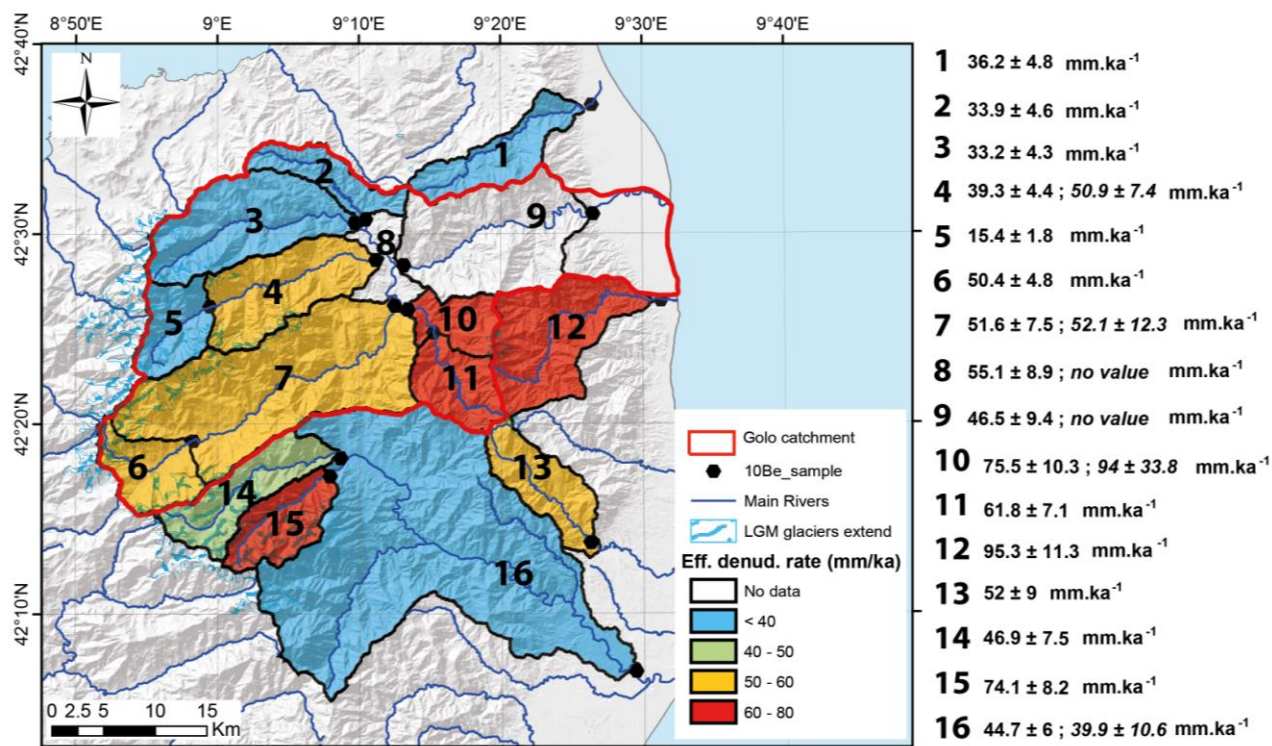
8°50'E 9°E 9°10'E 9°20'E 9°30'E 9°40'E

42°40'N
42°30'N
42°20'N
42°10'N

N

1 2 3 4 5 6 7 8 9 10 11 12 13 14 15 16

Golo catchment
10Be_sample
Main Rivers
LGM glaciers extend
Eff. denud. rate (mm/ka)
No data
< 40
40 - 50
50 - 60
60 - 80

0 2.5 5 10 15 Km

1 36.2 ± 4.8 mm.ka$^{-1}$
2 33.9 ± 4.6 mm.ka$^{-1}$
3 33.2 ± 4.3 mm.ka$^{-1}$
4 39.3 ± 4.4 ; *50.9 ± 7.4* mm.ka$^{-1}$
5 15.4 ± 1.8 mm.ka$^{-1}$
6 50.4 ± 4.8 mm.ka$^{-1}$
7 51.6 ± 7.5 ; *52.1 ± 12.3* mm.ka$^{-1}$
8 55.1 ± 8.9 ; *no value* mm.ka$^{-1}$
9 46.5 ± 9.4 ; *no value* mm.ka$^{-1}$
10 75.5 ± 10.3 ; *94 ± 33.8* mm.ka$^{-1}$
11 61.8 ± 7.1 mm.ka$^{-1}$
12 95.3 ± 11.3 mm.ka$^{-1}$
13 52 ± 9 mm.ka$^{-1}$
14 46.9 ± 7.5 mm.ka$^{-1}$
15 74.1 ± 8.2 mm.ka$^{-1}$
16 44.7 ± 6 ; *39.9 ± 10.6* mm.ka$^{-1}$